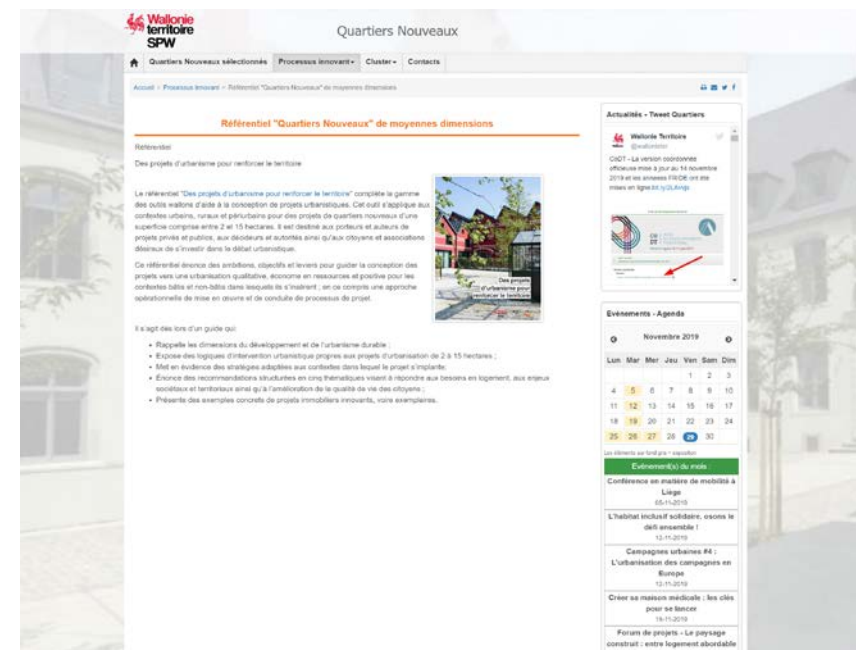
Wallonie territoire SPW

Quartiers Nouveaux

Quartiers Nouveaux sélectionnés | Processus innovant | Cluster | Contacts

Accueil » Processus innovant » Référentiel "Quartiers Nouveaux" de moyennes dimensions

Référentiel "Quartiers Nouveaux" de moyennes dimensions

Référentiel

Des projets d'urbanisme pour renforcer le territoire

Le référentiel "Des projets d'urbanisme pour renforcer le territoire" complète la gamme des outils wallons d'aide à la conception de projets urbanistiques. Cet outil s'applique aux contextes urbains, ruraux et périurbains pour des projets de quartiers nouveaux d'une superficie comprise entre 2 et 15 hectares. Il est destiné aux porteurs et auteurs de projets privés et publics, aux décideurs et autorités ainsi qu'aux citoyens et associations désireux de s'investir dans le débat urbanistique.

Ce référentiel énonce des ambitions, objectifs et leviers pour guider la conception des projets vers une urbanisation qualitative, économe en ressources et positive pour les contextes bâtis et non-bâtis dans lesquels ils s'insèrent ; en ce compris une approche opérationnelle de mise en œuvre et de conduite de processus de projet.

Des projets d'urbanisme pour renforcer le territoire

Il s'agit dès lors d'un guide qui :

• Rappelle les dimensions du développement et de l'urbanisme durable ;
• Expose des logiques d'intervention urbanistique propres aux projets d'urbanisation de 2 à 15 hectares ;
• Met en évidence des stratégies adaptées aux contextes dans lequel le projet s'implante ;
• Énonce des recommandations structurées en cinq thématiques visant à répondre aux besoins en logement, aux enjeux sociétaux et territoriaux ainsi qu'à l'amélioration de la qualité de vie des citoyens ;
• Présente des exemples concrets de projets immobiliers innovants, voire exemplaires.

Actualités - Tweet Quartiers

Wallonie Territoire
@wallonieterr

CoDT - La version coordonnée officieuse mise à jour au 14 novembre 2019 et les annexes FR/DE ont été mises en ligne bit.ly/2LAvqjs

Événements - Agenda

Novembre 2019

| Lun | Mar | Mer | Jeu | Ven | Sam | Dim |
|---|---|---|---|---|---|---|
| | | | | 1 | 2 | 3 |
| 4 | 5 | 6 | 7 | 8 | 9 | 10 |
| 11 | 12 | 13 | 14 | 15 | 16 | 17 |
| 18 | 19 | 20 | 21 | 22 | 23 | 24 |
| 25 | 26 | 27 | 28 | 29 | 30 | |

Les éléments sur fond gris = exposition

Événement(s) du mois :

Conférence en matière de mobilité à Liège
05-11-2019

L'habitat inclusif solidaire, osons le défi ensemble !
12-11-2019

Campagnes urbaines #4 : L'urbanisation des campagnes en Europe
12-11-2019

Créer sa maison médicale : les clés pour se lancer
19-11-2019

Forum de projets - Le paysage construit : entre logement abordable